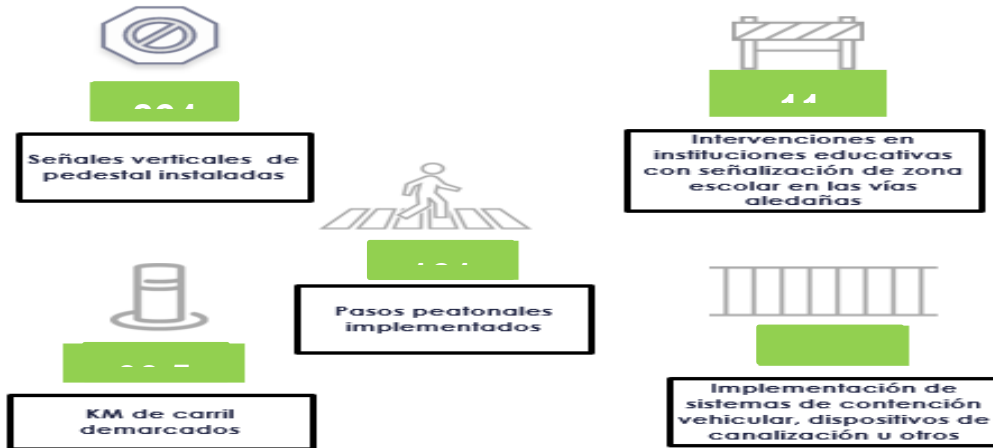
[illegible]

Señales verticales de pedestal instaladas

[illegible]

Intervenciones en instituciones educativas con señalización de zona escolar en las vías aledañas

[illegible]

Pasos peatonales implementados

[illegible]

KM de carril demarcados

Implementación de sistemas de contención vehicular, dispositivos de canalización u otros